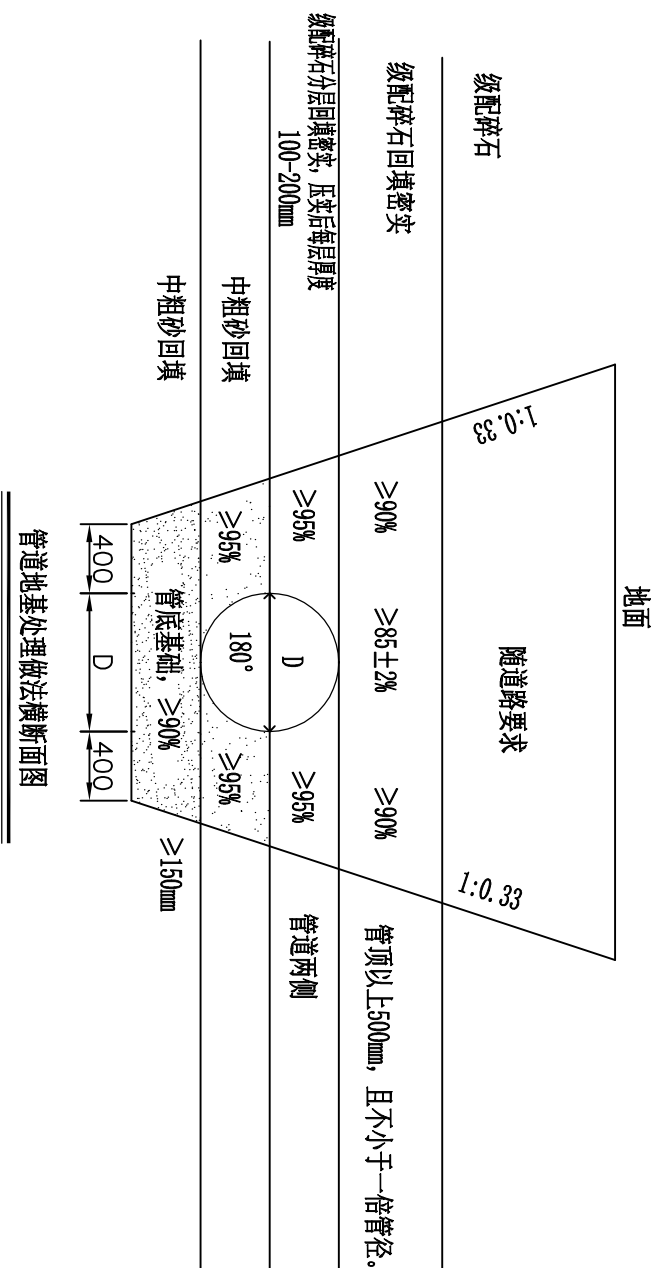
地面

级配碎石

随道路要求

1:0.33

1:0.33

级配碎石回填密实

≥90%

≥85±2%

≥90%

管顶以上500mm，且不小于一倍管径。

级配碎石分层回填密实，压实后每层厚度100-200mm

≥95%

D

≥95%

管道两侧

中粗砂回填

≥95%

180°

≥95%

中粗砂回填

管底基础，≥90%

400

D

400

≥150mm

管道地基处理做法横断面图